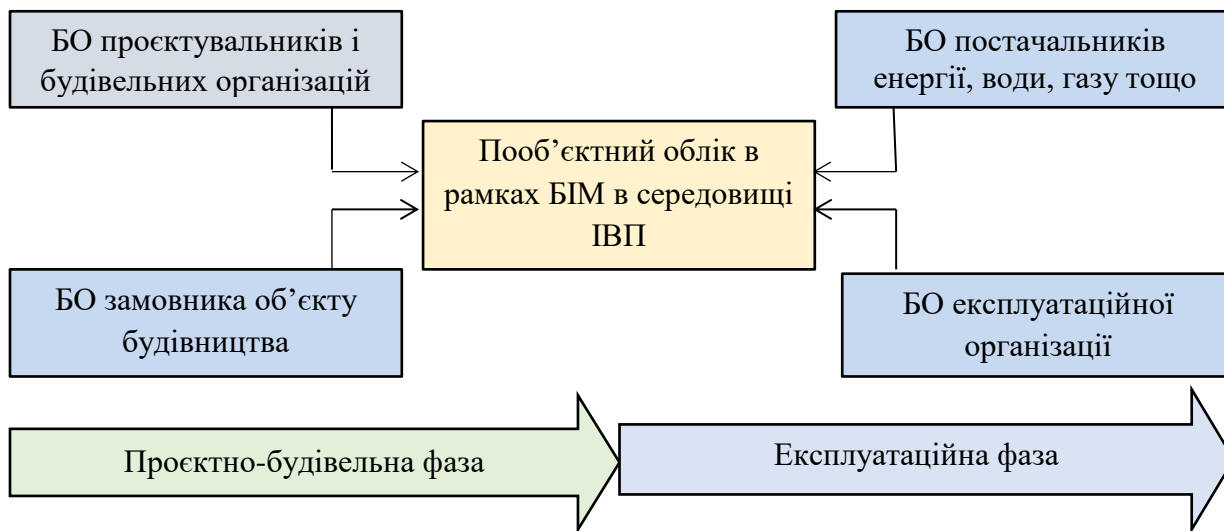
БО проєктувальників і будівельних організацій

БО постачальників енергії, води, газу тощо

Пооб'єктний облік в рамках БІМ в середовищі ІВП

БО замовника об'єкту будівництва

БО експлуатаційної організації

Проєктно-будівельна фаза

Експлуатаційна фаза